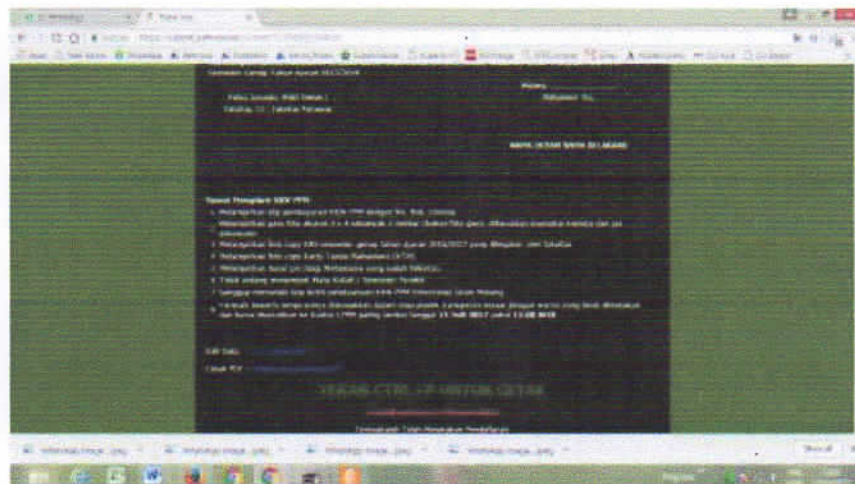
Semester Genap Tahun Ajaran 2017/2018

Malang, ____________

Ketua Jurusan, PHD Dekan I

Mahasiswa Yg,

NAMA JELAS NAMA JELAS

Syarat Pengajuan KKN PPM

1. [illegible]
2. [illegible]
3. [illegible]
4. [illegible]
5. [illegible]
6. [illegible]
7. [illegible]
8. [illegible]
9. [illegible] 13 Juli 2017 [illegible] 13.00 WIB

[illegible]

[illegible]

TEKAN CTRL + P UNTUK CETAK

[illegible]